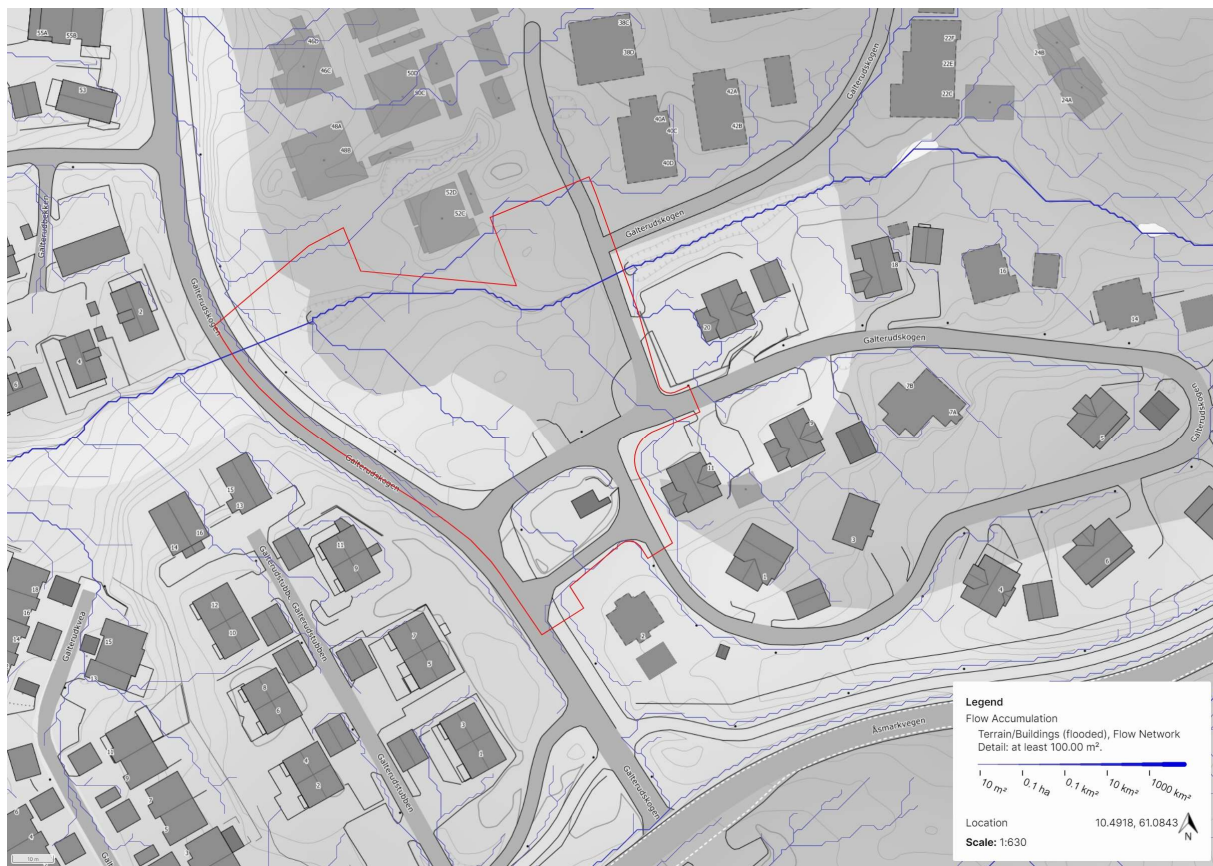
55A
55B
53
46B
46C
50D
50C
48A
48B
52D
52C
38C
38D
40A
40C
40D
42A
42B
22F
22E
22D
24B
24A
Galterudsbekken
Galterudskogen
Galterudskogen
Galterudskogen
Galterudskogen
Galterudskogen
Galterudskogen
Galterudskogen
2
4
5
18
16
14
20
7B
7A
5
11
9
3
1
4
6
2
15
13
14
16
11
9
Galterudstubben
Galterudstubben
Galterudstubben
12
10
7
5
8
6
3
1
4
2
18
16
14
15
13
11
9
7
5
Galterudvegen
Åsmarkvegen
10 m

Legend
Flow Accumulation
Terrain/Buildings (flooded), Flow Network
Detail: at least 100.00 m².
10 m² 0.1 ha 0.1 km² 10 km² 1000 km²
Location 10.4918, 61.0843
N
Scale: 1:630